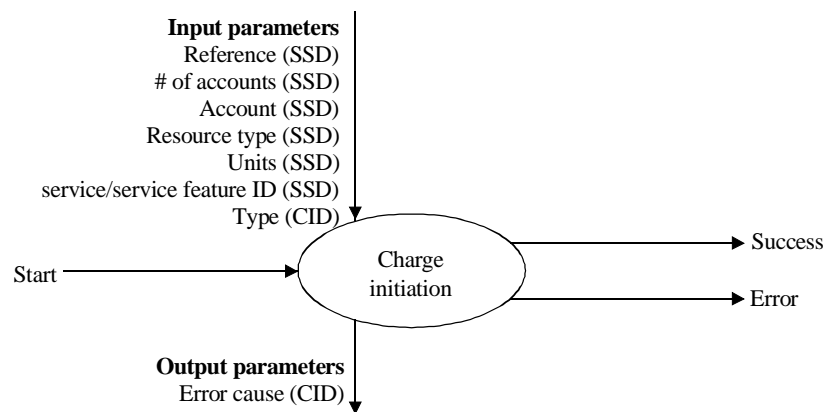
**Input parameters**
Reference (SSD)
# of accounts (SSD)
Account (SSD)
Resource type (SSD)
Units (SSD)
service/service feature ID (SSD)
Type (CID)

Start

Charge initiation

Success

Error

**Output parameters**
Error cause (CID)